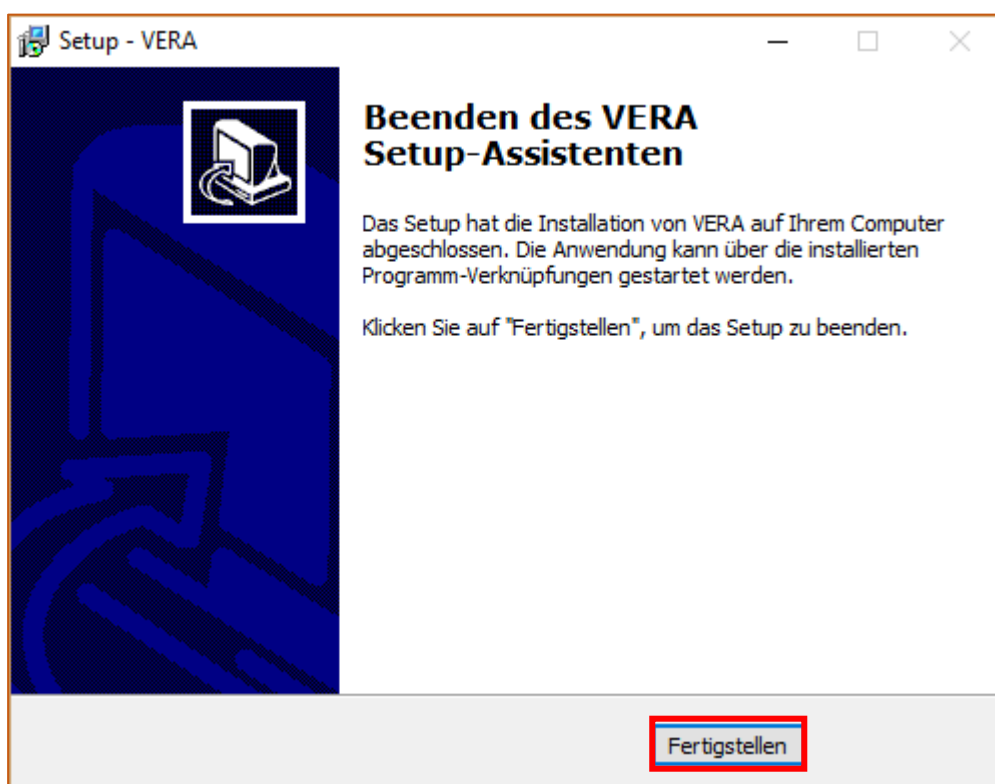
Setup - VERA

Beenden des VERA Setup-Assistenten

Das Setup hat die Installation von VERA auf Ihrem Computer abgeschlossen. Die Anwendung kann über die installierten Programm-Verknüpfungen gestartet werden.

Klicken Sie auf "Fertigstellen", um das Setup zu beenden.

Fertigstellen